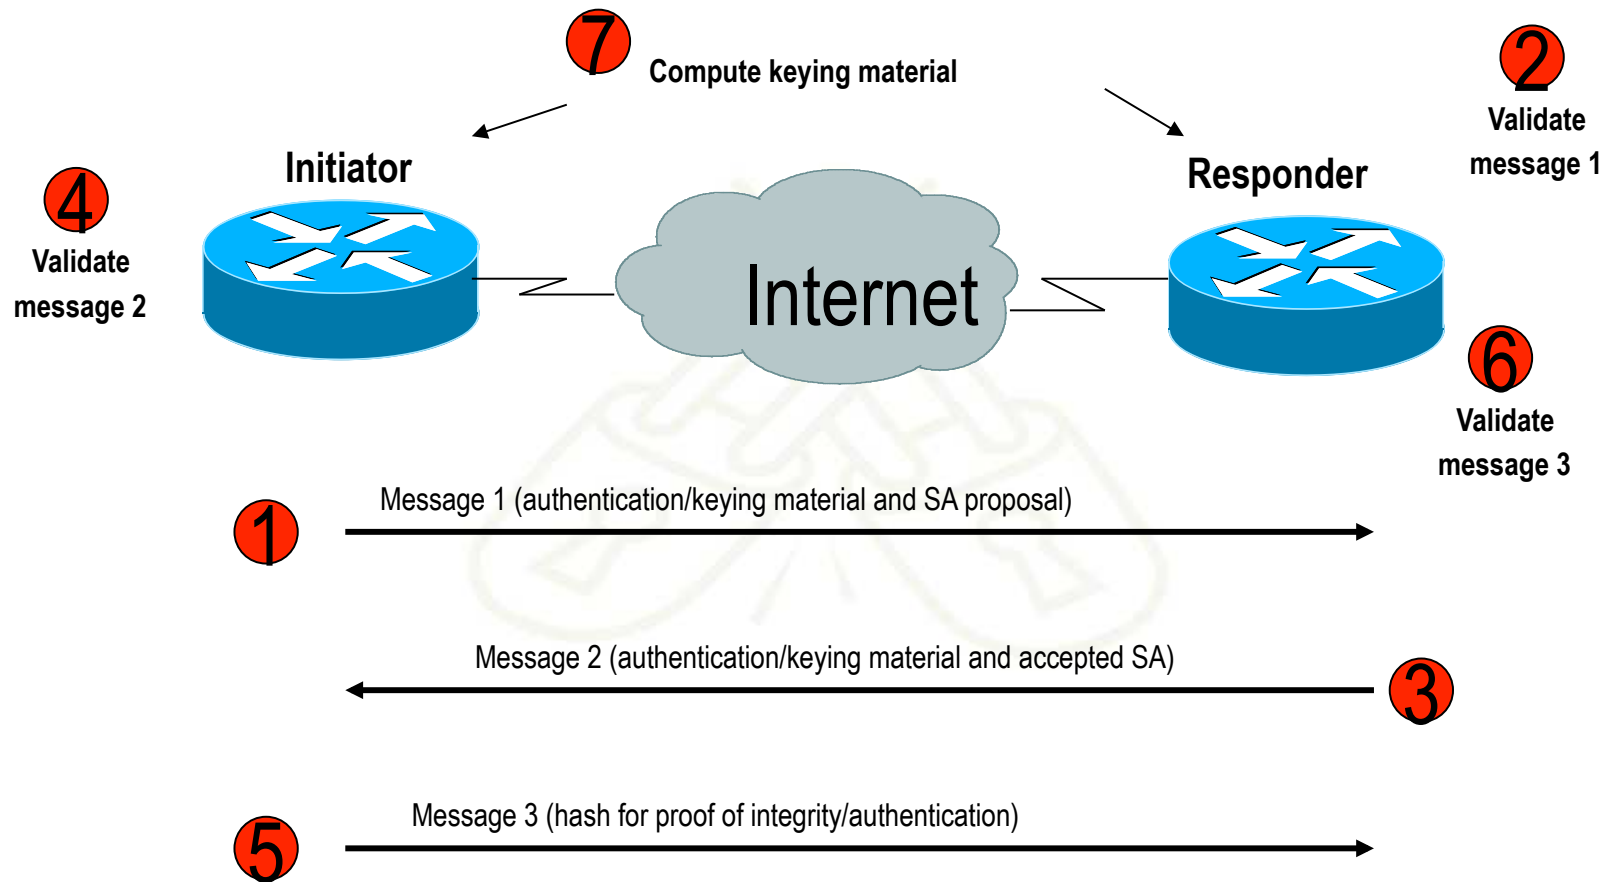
7
Compute keying material

2
Validate message 1

Initiator

Responder

4
Validate message 2

Internet

6
Validate message 3

1
Message 1 (authentication/keying material and SA proposal)

Message 2 (authentication/keying material and accepted SA)
3

5
Message 3 (hash for proof of integrity/authentication)